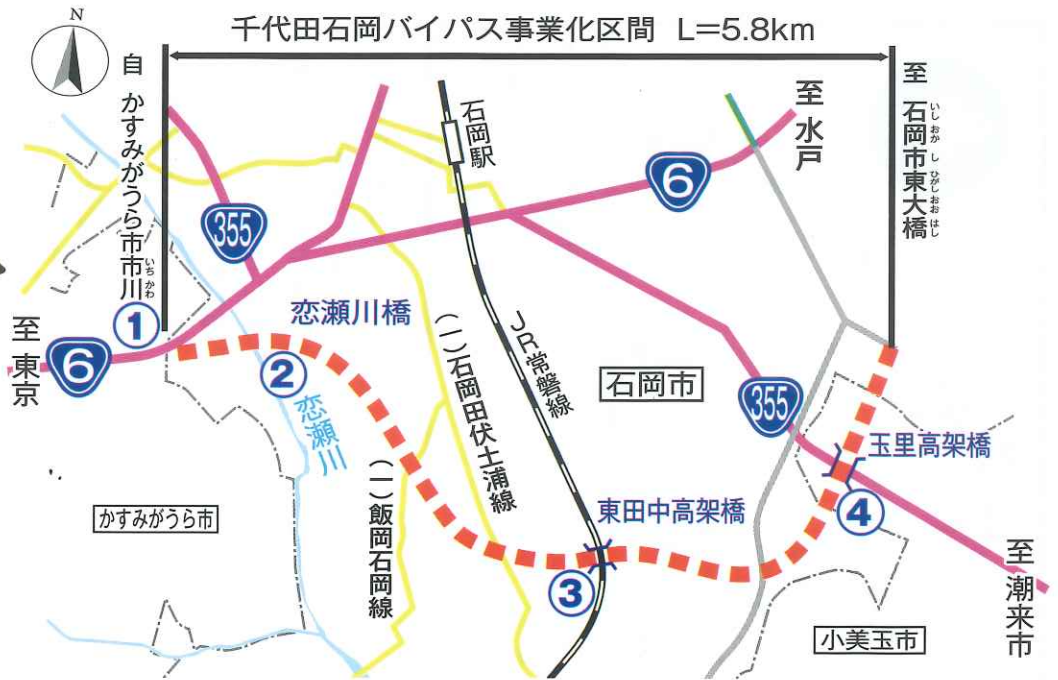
N

千代田石岡バイパス事業化区間 L=5.8km

自 かすみがうら市市川 いちかわ

至 石岡市東大橋 いしおかしひがしおおはし

石岡駅

至 水戸

6

355

至 東京

6

1

恋瀬川橋

2

恋瀬川

(一)石岡田伏土浦線

JR常磐線

石岡市

355

玉里高架橋

4

東田中高架橋

3

(一)飯岡石岡線

かすみがうら市

小美玉市

至 潮来市